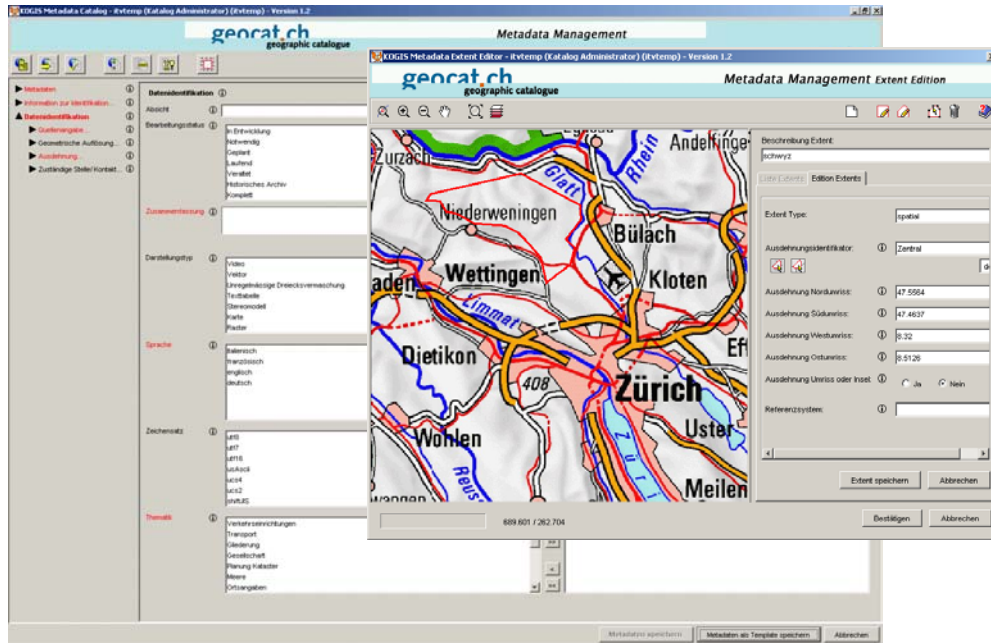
KOGIS Metadata Catalog - itvtemp (Katalog Administrator) (itvtemp) - Version 1.2

geocat.ch
geographic catalogue

Metadata Management

Metadaten
Information zur Identifikation...
Dateiidentifikation
Quellenangabe...
Geometrische Auflösung...
Ausdehnung...
Zuständige Stelle/Kontakt...

Dateiidentifikation
Absicht
Bearbeitungsstatus
In Entwicklung
Notwendig
Geplant
Laufend
Veraltet
Historisches Archiv
Komplett
Zusammenfassung
Darstellungstyp
Video
Vektor
Unregelmässige Dreiecksvermaschung
Texttabelle
Stereomodell
Karte
Raster
Sprache
italienisch
französisch
englisch
deutsch
Zeichensatz
utf8
utf7
utf16
usAscii
ucs4
ucs2
shiftJIS
Thematik
Verkehrseinrichtungen
Transport
Gliederung
Gesellschaft
Planung Kataster
Meere
Ortsangaben

Metadaten speichern
Metadaten als Template speichern
Abbrechen

KOGIS Metadata Extent Editor - itvtemp (Katalog Administrator) (itvtemp) - Version 1.2

geocat.ch
geographic catalogue

Metadata Management Extent Edition

Zurzach
Andelfinge
Rhein
Glatt
Niederweningen
Bülach
Wettingen
Kloten
aden
Limmat
Dietikon
Eff
408
Zürich
Wohlen
Uster
Reuss
Zürich
Meilen
wangen

889.601 / 262.704

Beschreibung Extent
schwyz
Liste Extents
Edition Extents
Extent Type:
spatial
Ausdehnungsidentifikator:
Zentral
de
Ausdehnung Nordumriss:
47.5584
Ausdehnung Südumriss:
47.4637
Ausdehnung Westumriss:
8.32
Ausdehnung Ostumriss:
8.5126
Ausdehnung Umriss oder Inset
Ja
Nein
Referenzsystem:

Extent speichern
Abbrechen
Bestätigen
Abbrechen